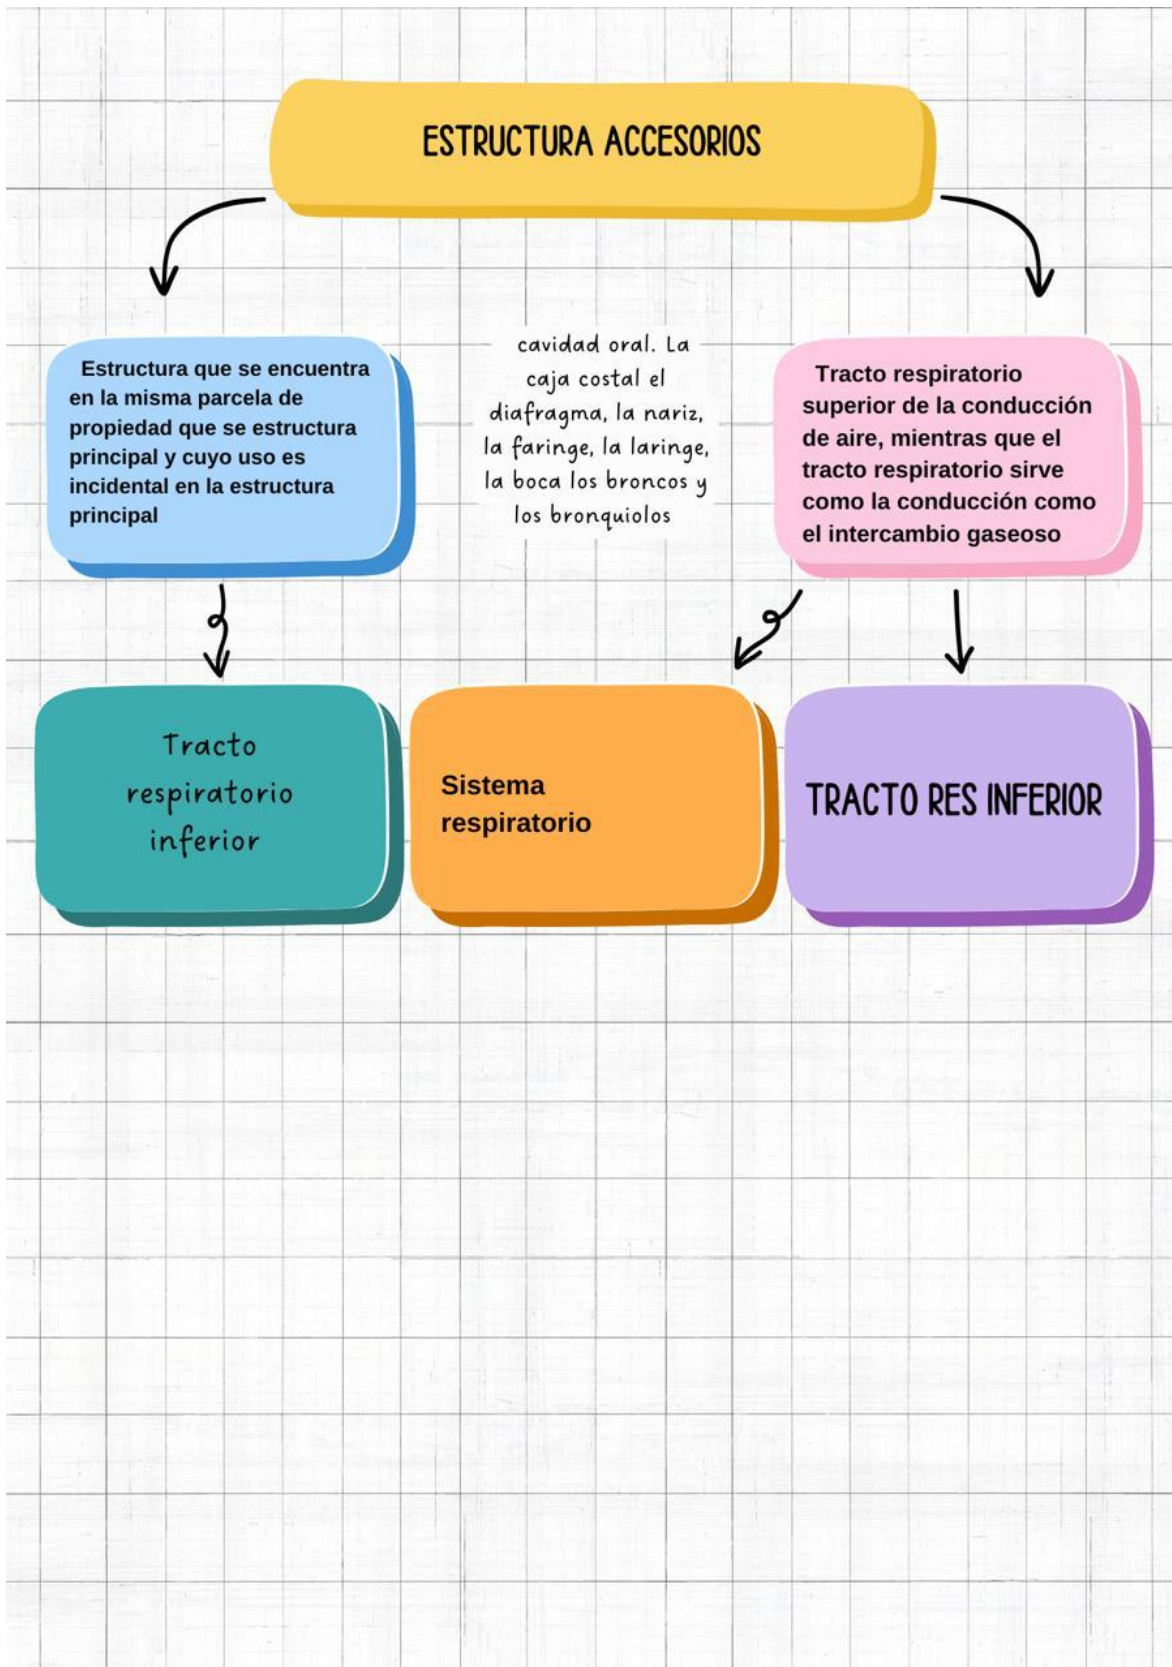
ESTRUCTURA ACCESORIOS

Estructura que se encuentra en la misma parcela de propiedad que se estructura principal y cuyo uso es incidental en la estructura principal

cavidad oral. La caja costal el diafragma, la nariz, la faringe, la laringe, la boca los broncos y los bronquiolos

Tracto respiratorio superior de la conducción de aire, mientras que el tracto respiratorio sirve como la conducción como el intercambio gaseoso

Tracto respiratorio inferior

Sistema respiratorio

TRACTO RES INFERIOR